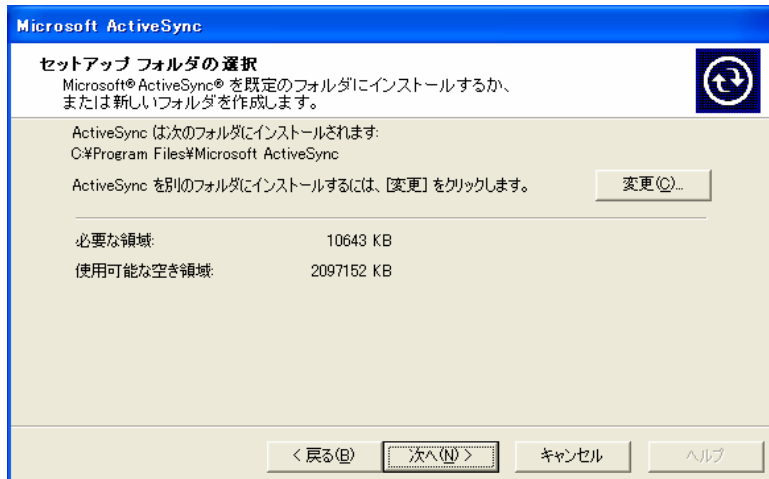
Microsoft ActiveSync

セットアップ フォルダの選択
Microsoft® ActiveSync® を既定のフォルダにインストールするか、または新しいフォルダを作成します。

ActiveSync は次のフォルダにインストールされます:
C:¥Program Files¥Microsoft ActiveSync

ActiveSync を別のフォルダにインストールするには、[変更] をクリックします。

変更(C)...

必要な領域: 10643 KB

使用可能な空き領域: 2097152 KB

< 戻る(B) 次へ(N) > キャンセル ヘルプ